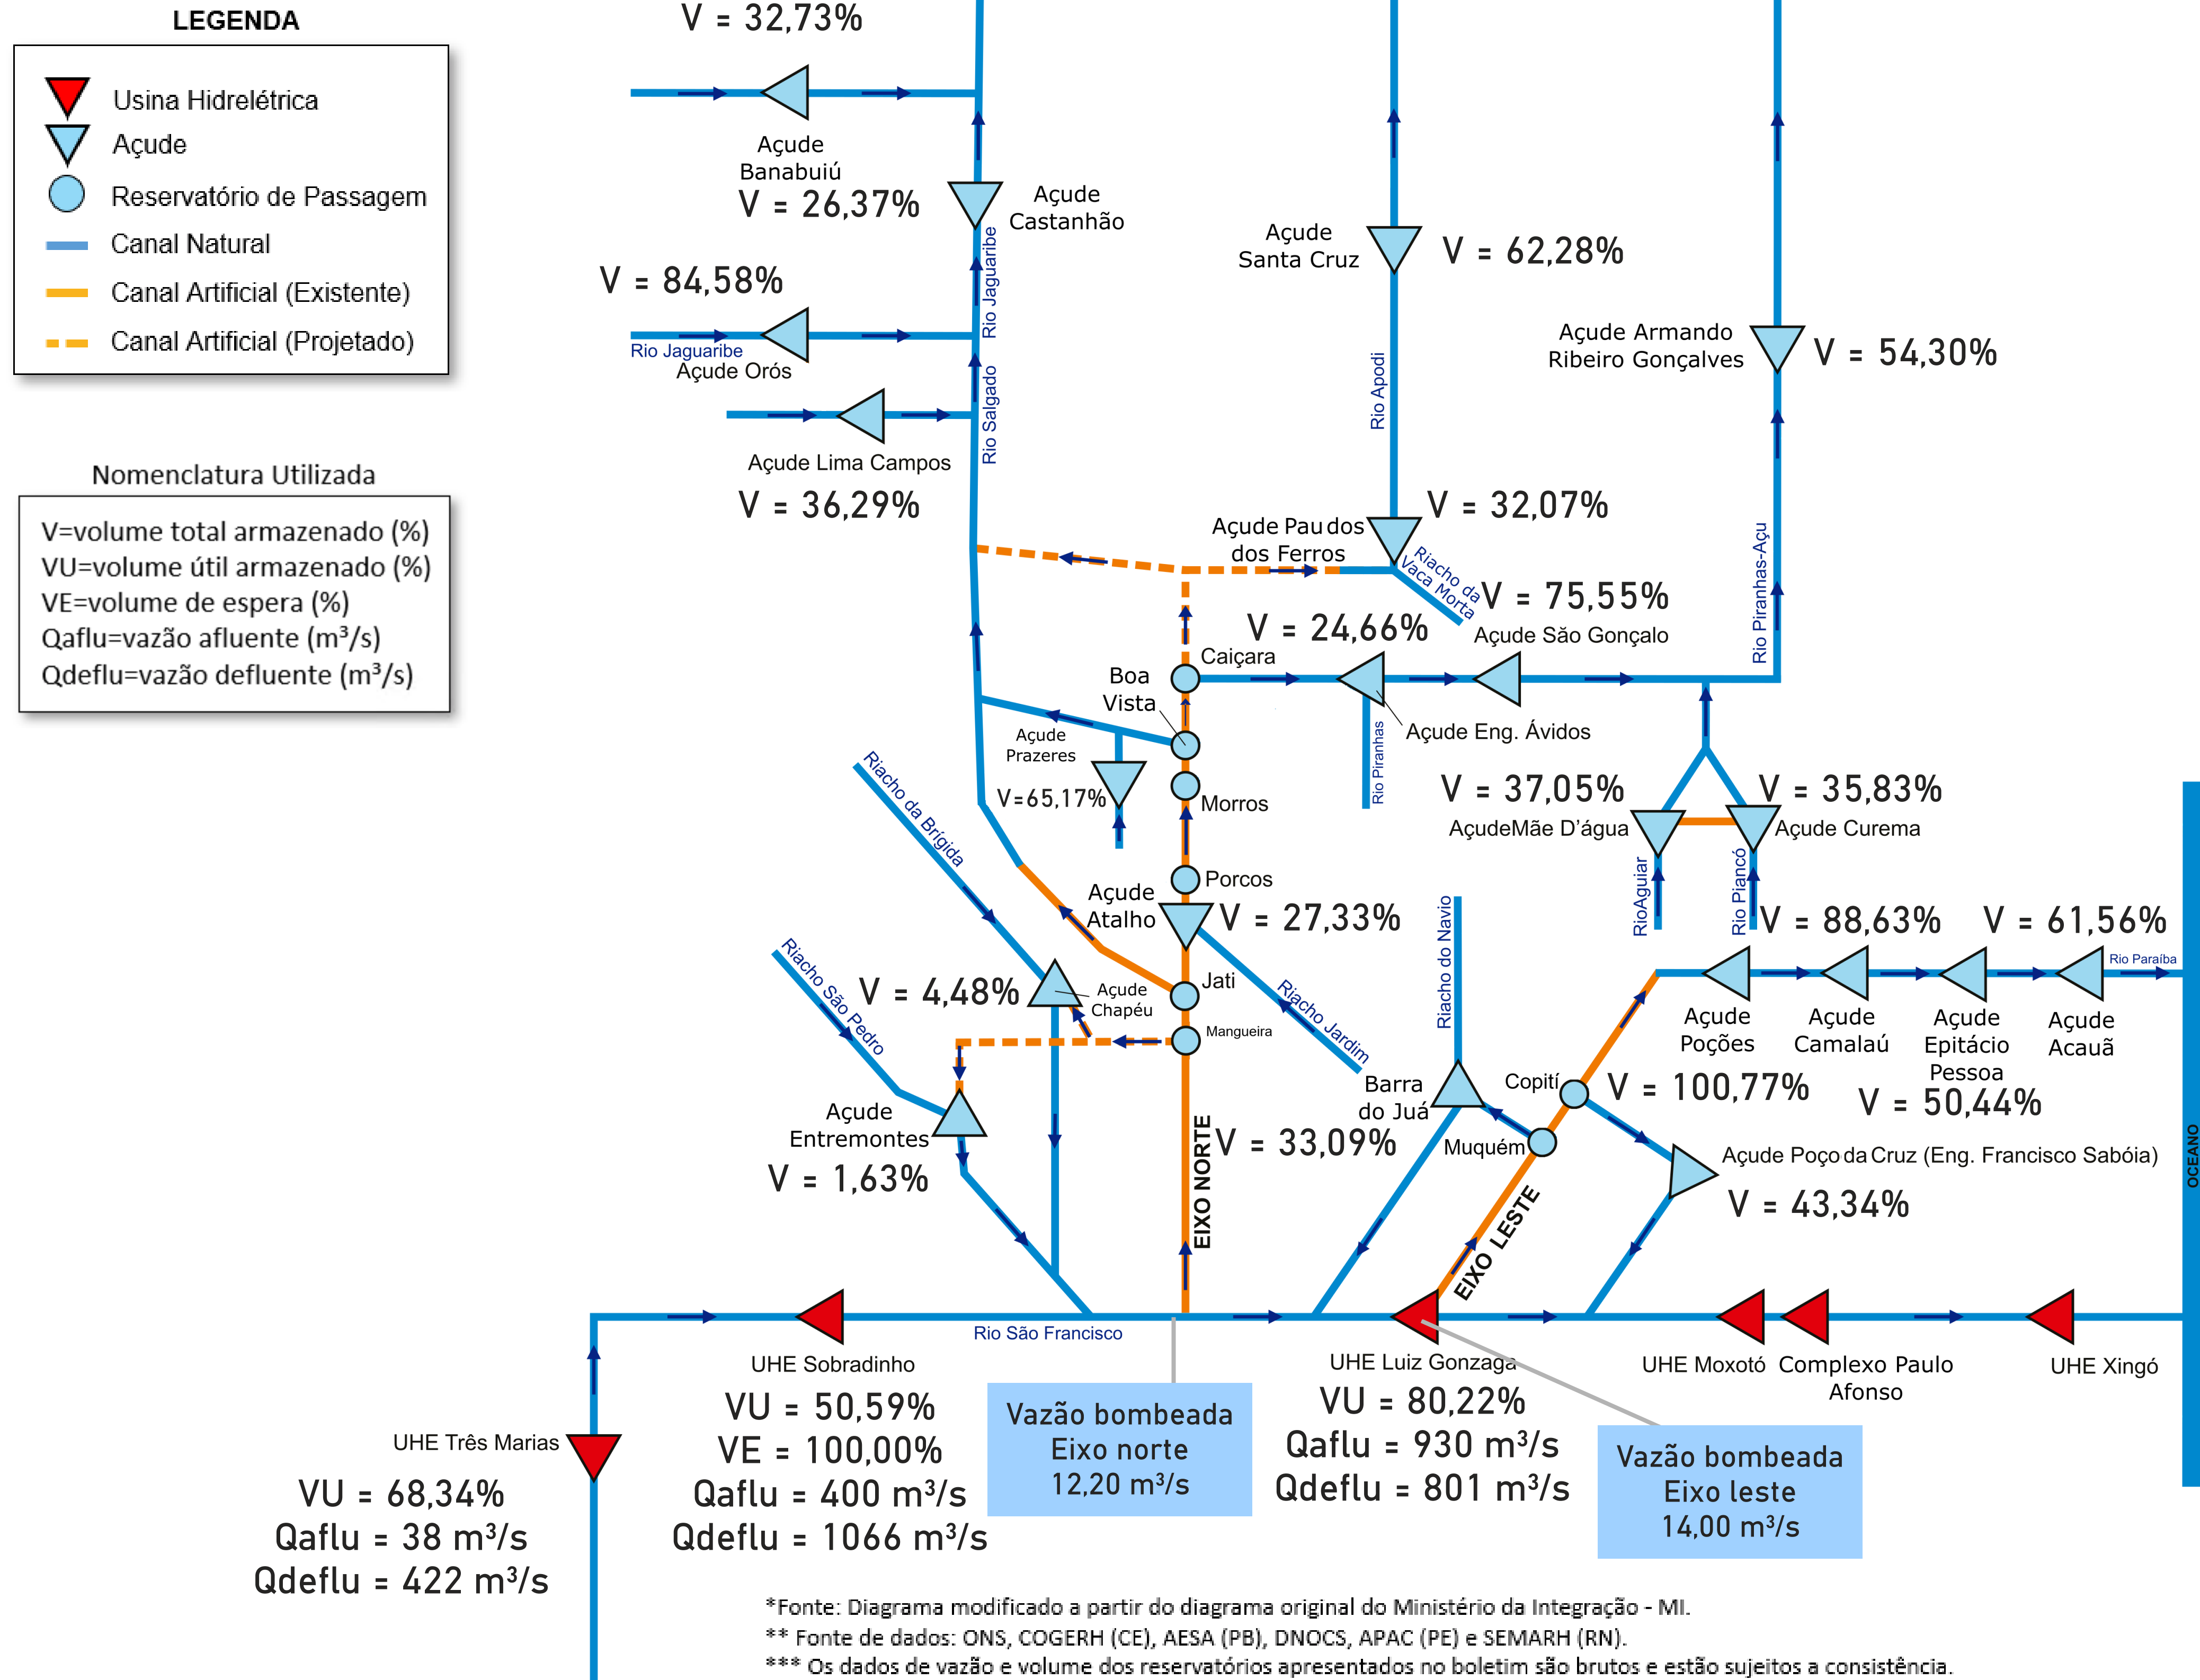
LEGENDA

Usina Hidrelétrica
Açude
Reservatório de Passagem
Canal Natural
Canal Artificial (Existente)
Canal Artificial (Projetado)

Nomenclatura Utilizada

V=volume total armazenado (%)
VU=volume útil armazenado (%)
VE=volume de espera (%)
Qaflu=vazão afluente (m³/s)
Qdeflu=vazão defluente (m³/s)

V = 32,73%
Açude Banabuiú
V = 26,37%
Açude Castanhão
Rio Jaguaribe
V = 84,58%
Rio Jaguaribe
Açude Orós
Rio Salgado
Açude Lima Campos
V = 36,29%
Açude Santa Cruz
V = 62,28%
Rio Apodi
Açude Armando Ribeiro Gonçalves
V = 54,30%
Açude Pau dos Ferros
V = 32,07%
Riacho da Vaca Morta
V = 75,55%
Açude São Gonçalo
Rio Piranhas-Açu
V = 24,66%
Caiçara
Boa Vista
Açude Prazeres
V=65,17%
Morros
Açude Eng. Ávidos
Rio Piranhas
V = 37,05%
AçudeMãe D'água
V = 35,83%
Açude Curema
RioAguiar
Rio Piancó
Riacho da Brígida
Porcos
Açude Atalho
V = 27,33%
Riacho São Pedro
V = 4,48%
Açude Chapéu
Jati
Riacho Jardim
Mangueira
Riacho do Navio
V = 88,63%
V = 61,56%
Rio Paraíba
Açude Poções
Açude Camalaú
Açude Epitácio Pessoa
Açude Acauã
Açude Entremontes
V = 1,63%
EIXO NORTE
V = 33,09%
Barra do Juá
Copití
V = 100,77%
V = 50,44%
Muquém
Açude Poço da Cruz (Eng. Francisco Sabóia)
V = 43,34%
EIXO LESTE
OCEANO
Rio São Francisco
UHE Sobradinho
VU = 50,59%
VE = 100,00%
Qaflu = 400 m³/s
Qdeflu = 1066 m³/s
Vazão bombeada Eixo norte 12,20 m³/s
UHE Luiz Gonzaga
VU = 80,22%
Qaflu = 930 m³/s
Qdeflu = 801 m³/s
Vazão bombeada Eixo leste 14,00 m³/s
UHE Moxotó
Complexo Paulo Afonso
UHE Xingó
UHE Três Marias
VU = 68,34%
Qaflu = 38 m³/s
Qdeflu = 422 m³/s

*Fonte: Diagrama modificado a partir do diagrama original do Ministério da Integração - MI.
** Fonte de dados: ONS, COGERH (CE), AESA (PB), DNOCS, APAC (PE) e SEMARH (RN).
*** Os dados de vazão e volume dos reservatórios apresentados no boletim são brutos e estão sujeitos a consistência.